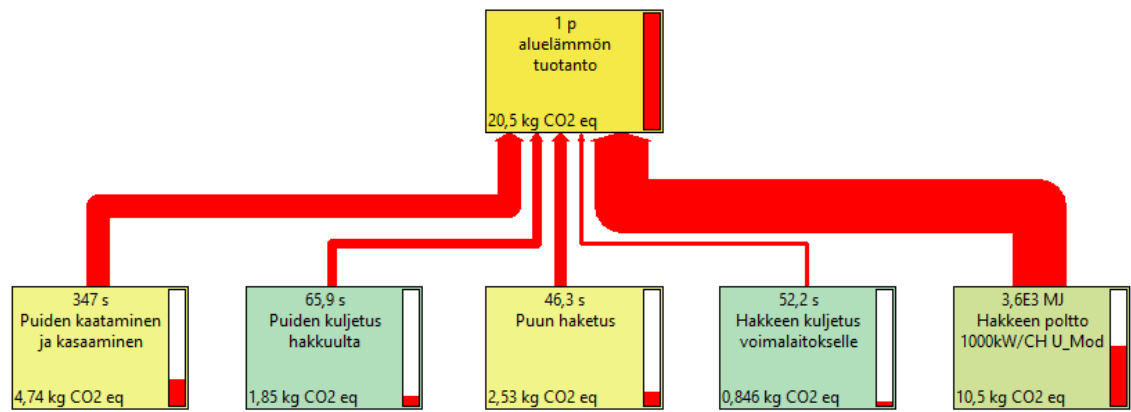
1 p
aluelämmön
tuotanto

20,5 kg CO2 eq

347 s
Puiden kaatamine n
ja kasaaminen

4,74 kg CO2 eq

65,9 s
Puiden kuljetus
hakkuulta

1,85 kg CO2 eq

46,3 s
Puun haketus

2,53 kg CO2 eq

52,2 s
Hakkeen kuljetus
voimalaitokselle

0,846 kg CO2 eq

3,6E3 MJ
Hakkeen poltto
1000kW/CH U_Mod

10,5 kg CO2 eq